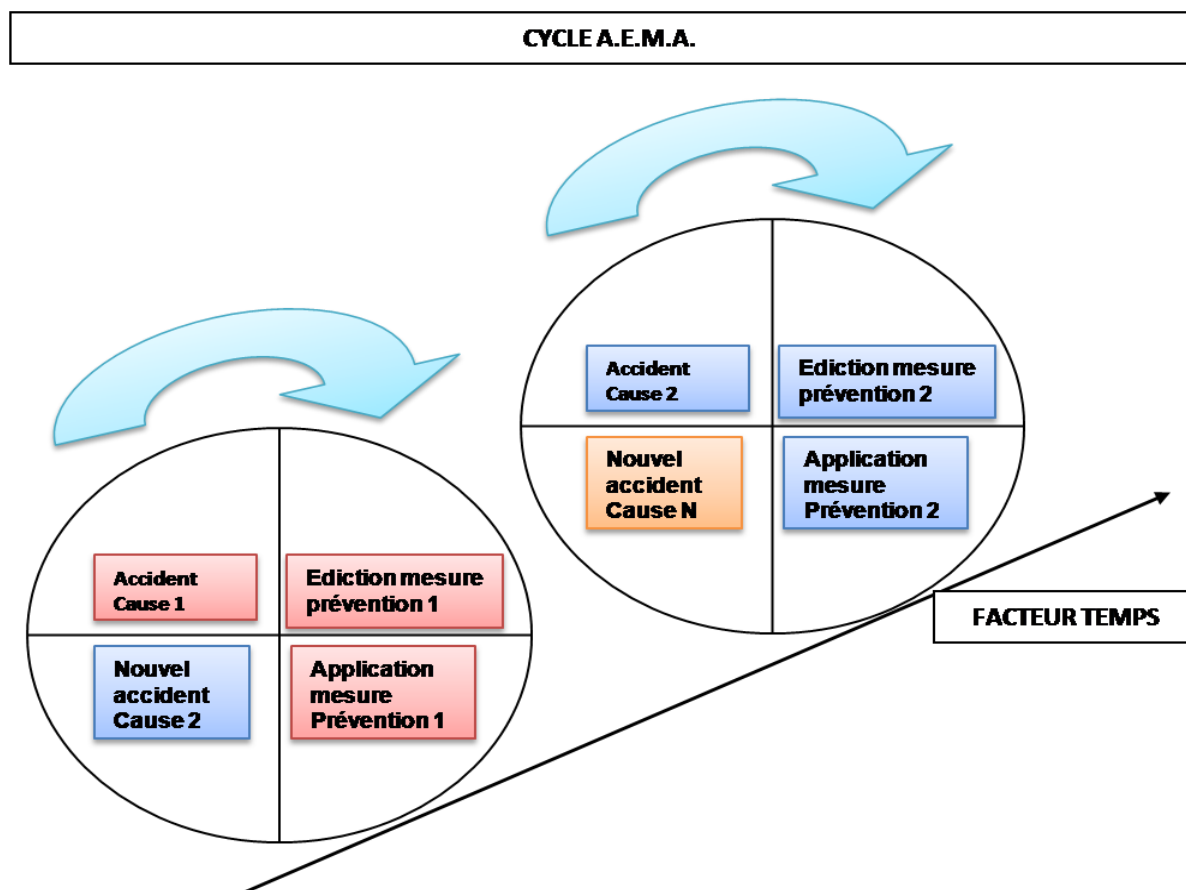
CYCLE A.E.M.A.

Accident Cause 2

Edition mesure prévention 2

Nouvel accident Cause N

Application mesure Prévention 2

Accident Cause 1

Edition mesure prévention 1

Nouvel accident Cause 2

Application mesure Prévention 1

FACTEUR TEMPS